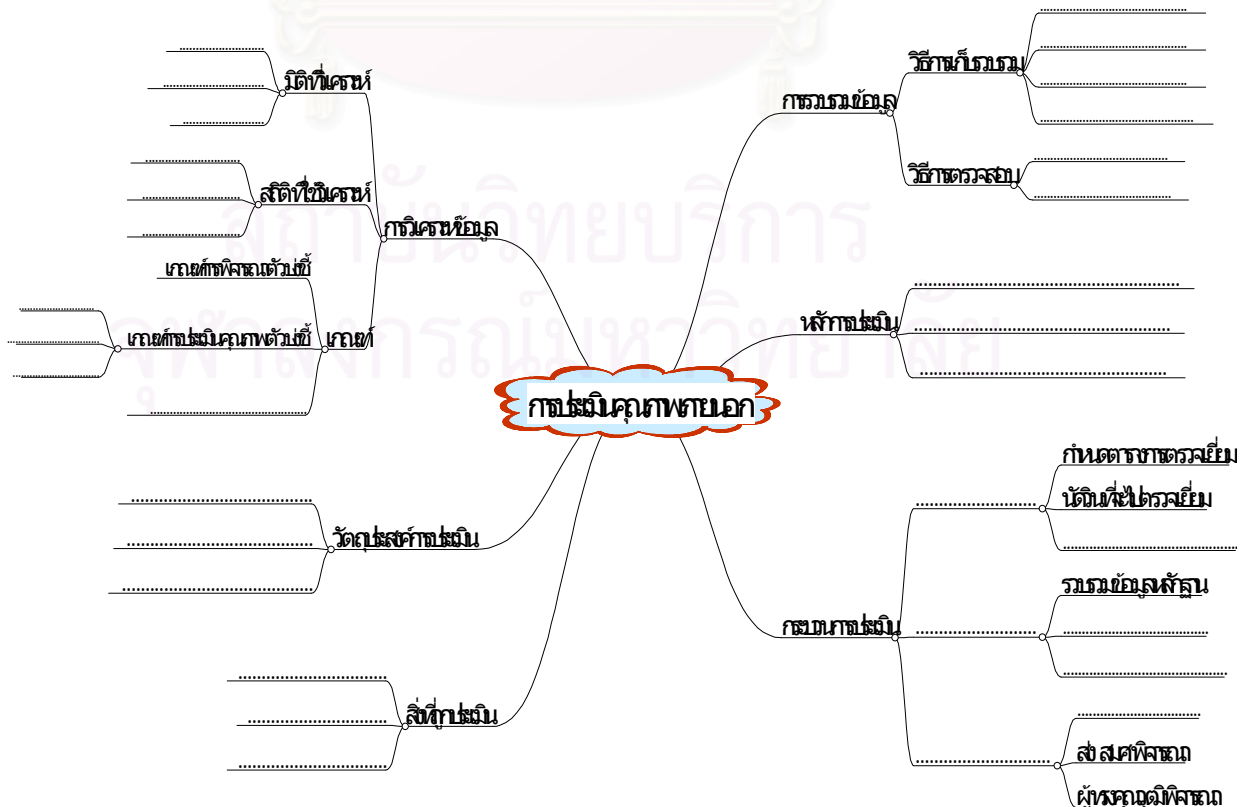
การประเมินคุณภาพภายนอก

มิติที่วิเคราะห์
.....................
.....................
.....................

สถิติที่ใช้วิเคราะห์
.....................
.....................
.....................

การวิเคราะห์ข้อมูล

เกณฑ์การพิจารณาตัวบ่งชี้
เกณฑ์การประเมินคุณภาพตัวบ่งชี้
.....................
.....................
.....................
เกณฑ์
.....................

วัตถุประสงค์การประเมิน
.....................
.....................
.....................

สิ่งที่ถูกประเมิน
.....................
.....................
.....................

การรวบรวมข้อมูล
วิธีการเก็บรวบรวม
.....................
.....................
.....................
.....................
วิธีการตรวจสอบ
.....................
.....................

หลักการประเมิน
.....................
.....................
.....................

กระบวนการประเมิน
.....................
กำหนดตารางการตรวจเยี่ยม
นัดวันที่จะไปตรวจเยี่ยม
.....................
.....................
รวบรวมข้อมูลหลักฐาน
.....................
.....................
.....................
.....................
ส่ง สมศ.พิจารณา
ผู้ทรงคุณวุฒิพิจารณา

สถาบันวิทยบริการ
จุฬาลงกรณ์มหาวิทยาลัย